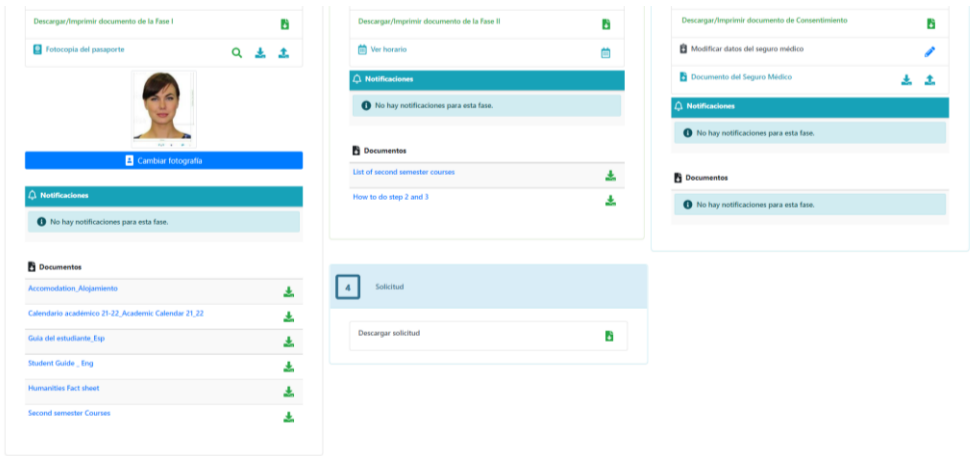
Descargar/Imprimir documento de la Fase I

Fotocopia del pasaporte

Cambiar fotografía

Notificaciones

No hay notificaciones para esta fase.

Documentos

Accomodation_Alojamiento

Calendario académico 21-22_Academic Calendar 21_22

Guía del estudiante_Esp

Student Guide _ Eng

Humanities Fact sheet

Second semester Courses

Descargar/Imprimir documento de la Fase II

Ver horario

Notificaciones

No hay notificaciones para esta fase.

Documentos

List of second semester courses

How to do step 2 and 3

4

Solicitud

Descargar solicitud

Descargar/Imprimir documento de Consentimiento

Modificar datos del seguro médico

Documento del Seguro Médico

Notificaciones

No hay notificaciones para esta fase.

Documentos

No hay notificaciones para esta fase.